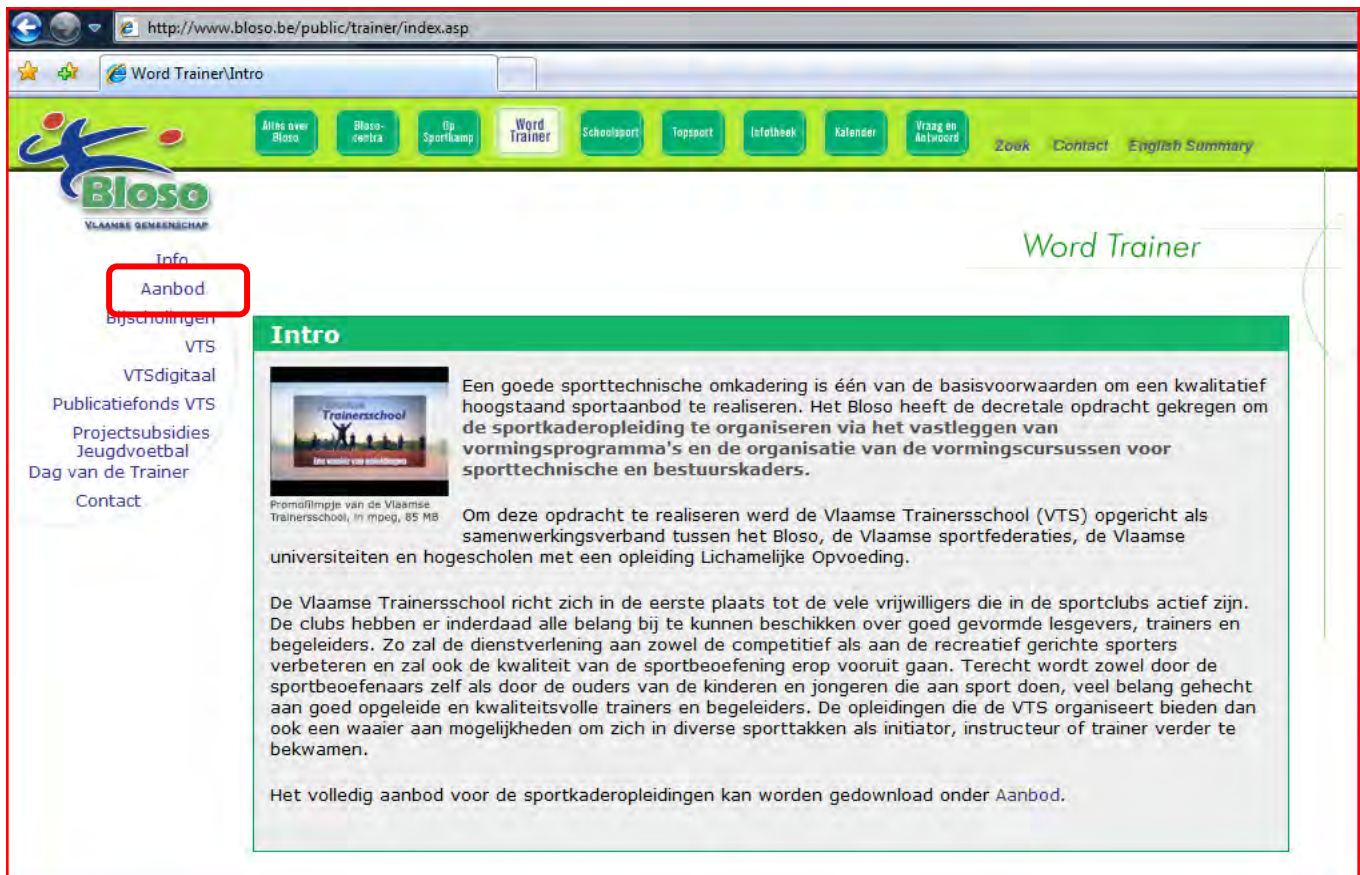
http://www.bloso.be/public/trainer/index.asp

Word Trainer\Intro

Alles over Bloso
Bloso-centra
Op Sportkamp
Word Trainer
Schoolsport
Topsport
Infotheek
Kalender
Vraag en Antwoord

Zoek Contact English Summary

Bloso
VLAAMSE GEMEENSCHAP

Info
Aanbod
Bijscholingen
VTS
VTSdigitaal
Publicatiefonds VTS
Projectsubsidies Jeugdvoetbal
Dag van de Trainer
Contact

Word Trainer

Intro

Trainersschool

Promofilmpje van de Vlaamse Trainersschool, in mpeg, 85 MB

Een goede sporttechnische omkadering is één van de basisvoorwaarden om een kwalitatief hoogstaand sportaanbod te realiseren. Het Bloso heeft de decretale opdracht gekregen om **de sportkaderopleiding te organiseren via het vastleggen van vormingsprogramma's en de organisatie van de vormingscursussen voor sporttechnische en bestuurskaders.**

Om deze opdracht te realiseren werd de Vlaamse Trainersschool (VTS) opgericht als samenwerkingsverband tussen het Bloso, de Vlaamse sportfederaties, de Vlaamse universiteiten en hogescholen met een opleiding Lichamelijke Opvoeding.

De Vlaamse Trainersschool richt zich in de eerste plaats tot de vele vrijwilligers die in de sportclubs actief zijn. De clubs hebben er inderdaad alle belang bij te kunnen beschikken over goed gevormde lesgevers, trainers en begeleiders. Zo zal de dienstverlening aan zowel de competitief als aan de recreatief gerichte sporters verbeteren en zal ook de kwaliteit van de sportbeoefening erop vooruit gaan. Terecht wordt zowel door de sportbeoefenaars zelf als door de ouders van de kinderen en jongeren die aan sport doen, veel belang gehecht aan goed opgeleide en kwaliteitsvolle trainers en begeleiders. De opleidingen die de VTS organiseert bieden dan ook een waaier aan mogelijkheden om zich in diverse sporttakken als initiator, instructeur of trainer verder te bekwamen.

Het volledig aanbod voor de sportkaderopleidingen kan worden gedownload onder Aanbod.